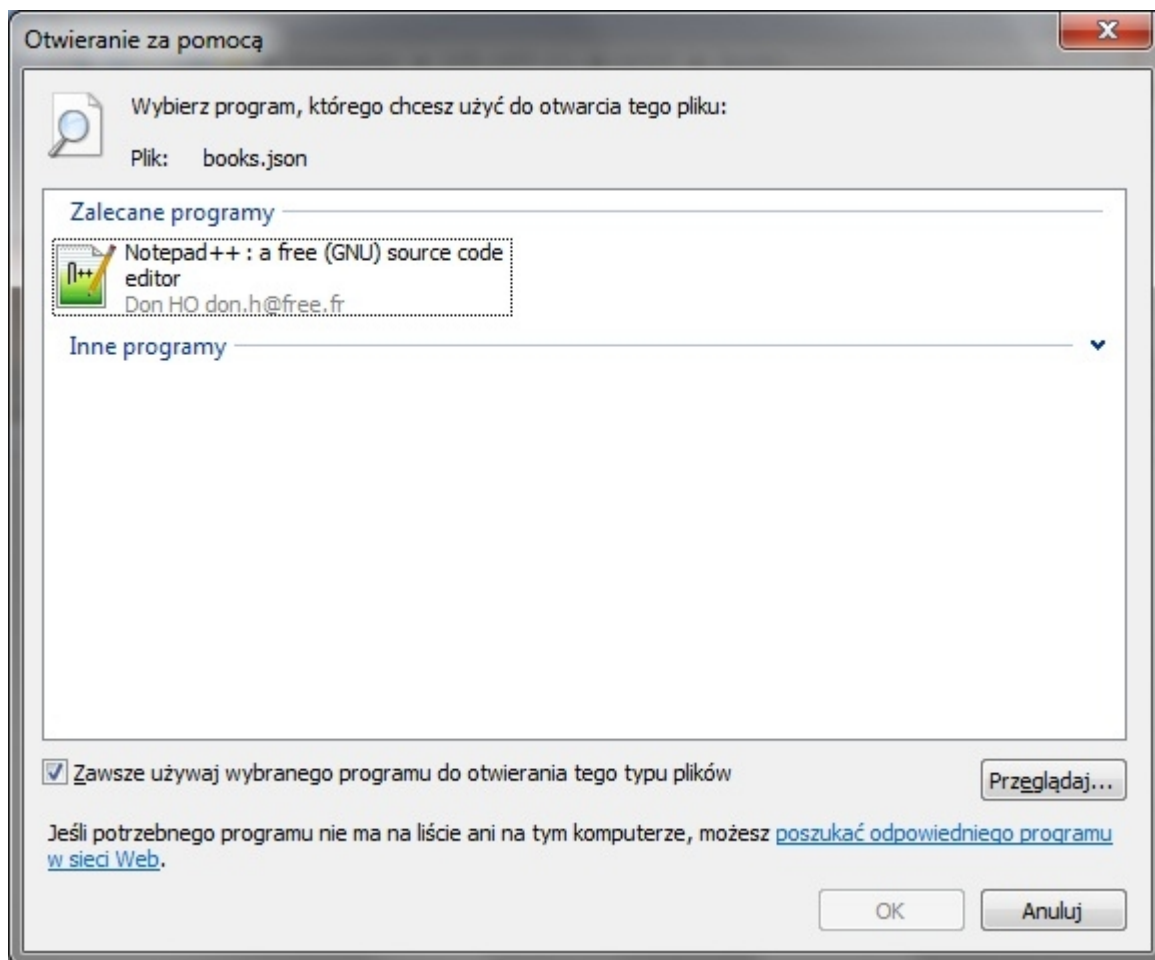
Otwieranie za pomocą

Wybierz program, którego chcesz użyć do otwarcia tego pliku:

Plik: books.json

Zalecane programy

Notepad++ : a free (GNU) source code editor
Don HO don.h@free.fr

Inne programy

Zawsze używaj wybranego programu do otwierania tego typu plików

Przeglądaj...

Jeśli potrzebnego programu nie ma na liście ani na tym komputerze, możesz poszukać odpowiedniego programu w sieci Web.

OK

Anuluj